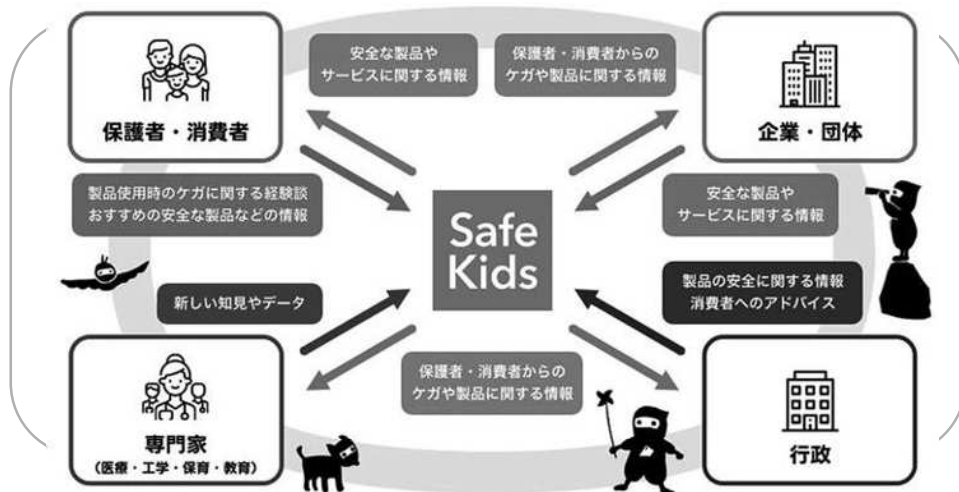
保護者・消費者

安全な製品や
サービスに関する情報

保護者・消費者からの
ケガや製品に関する情報

企業・団体

製品使用時のケガに関する経験談
おすすめの安全な製品などの情報

Safe
Kids

安全な製品や
サービスに関する情報

新しい知見やデータ

製品の安全に関する情報
消費者へのアドバイス

専門家
（医療・工学・保育・教育）

保護者・消費者からの
ケガや製品に関する情報

行政